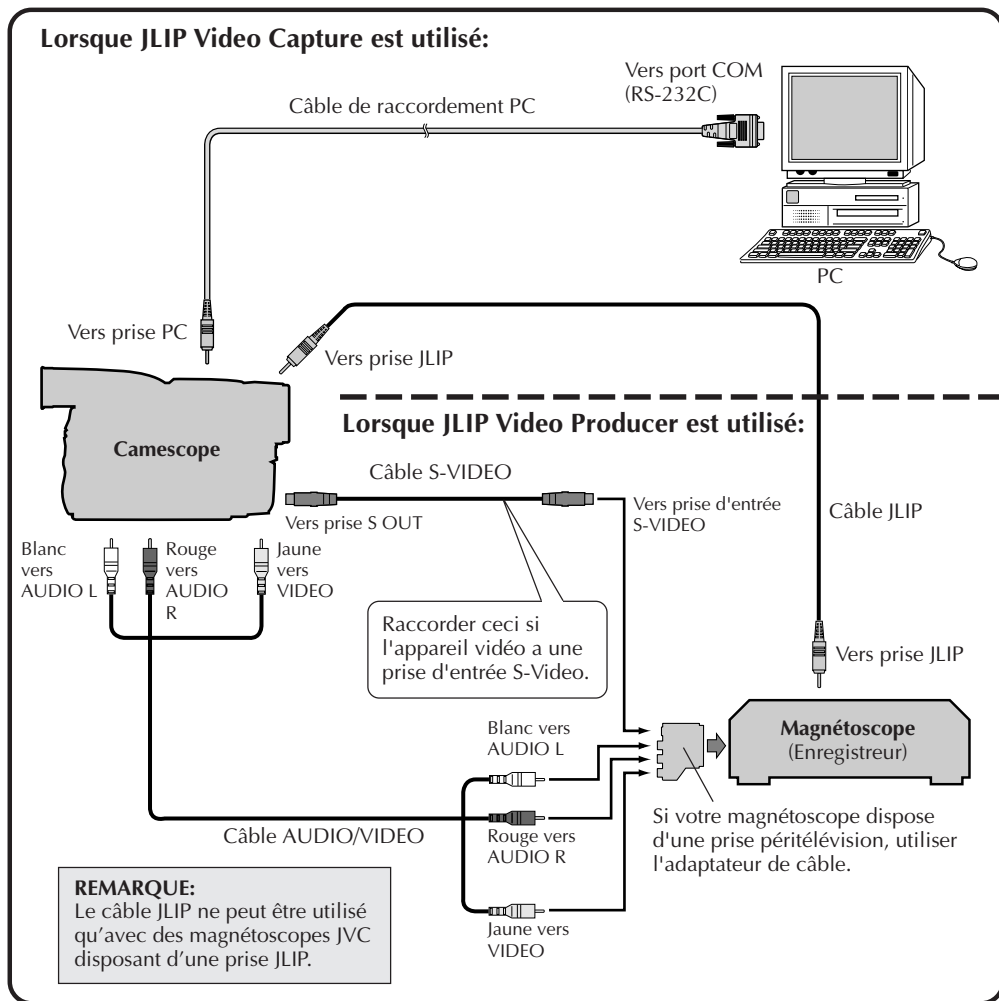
**Lorsque JLIP Video Capture est utilisé:**

Vers port COM (RS-232C)

Câble de raccordement PC

PC

Vers prise PC

Vers prise JLIP

**Lorsque JLIP Video Producer est utilisé:**

**Camescope**

Câble S-VIDEO

Vers prise S OUT

Vers prise d'entrée S-VIDEO

Câble JLIP

Blanc vers AUDIO L

Rouge vers AUDIO R

Jaune vers VIDEO

Raccorder ceci si l'appareil vidéo a une prise d'entrée S-Video.

Vers prise JLIP

Blanc vers AUDIO L

**Magnétoscope** (Enregistreur)

Câble AUDIO/VIDEO

Rouge vers AUDIO R

Si votre magnétoscope dispose d'une prise péritélévision, utiliser l'adaptateur de câble.

**REMARQUE:**
Le câble JLIP ne peut être utilisé qu'avec des magnétoscopes JVC disposant d'une prise JLIP.

Jaune vers VIDEO